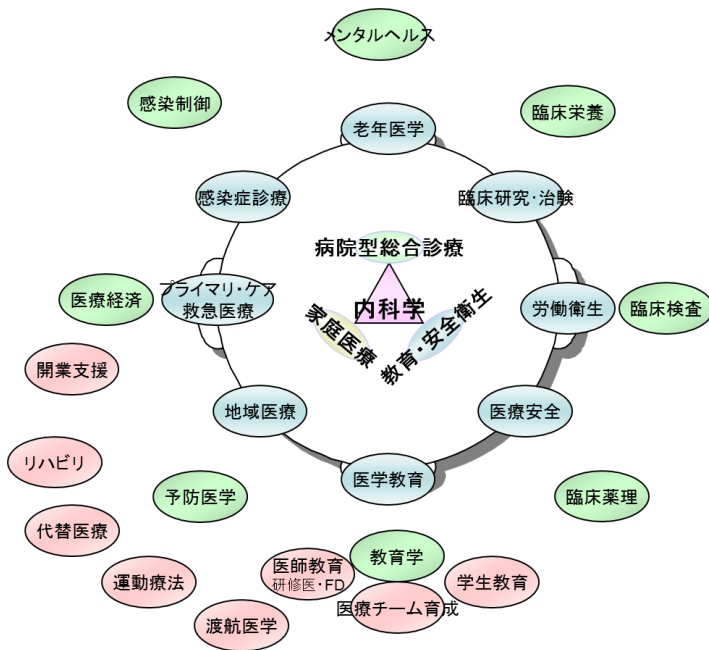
メンタルヘルス

感染制御

臨床栄養

老年医学

感染症診療

臨床研究・治験

病院型総合診療

内科学

家庭医療

教育・安全衛生

プライマリ・ケア
救急医療

医療経済

労働衛生

臨床検査

開業支援

地域医療

医療安全

リハビリ

医学教育

予防医学

臨床薬理

代替医療

医師教育
研修医・FD

教育学

学生教育

運動療法

医療チーム育成

渡航医学